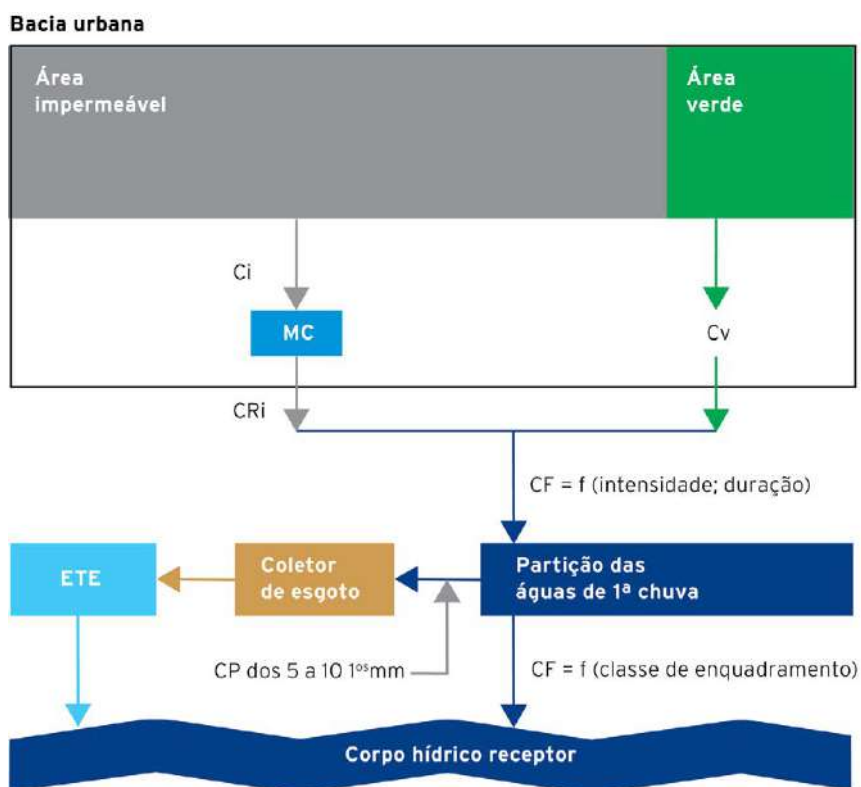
Bacia urbana

Área impermeável

Área verde

Ci

MC

Cv

CRi

CF = f (intensidade; duração)

ETE

Coletor de esgoto

Partição das águas de 1ª chuva

CP dos 5 a 10 $1^{os}$mm

CF = f (classe de enquadramento)

Corpo hídrico receptor